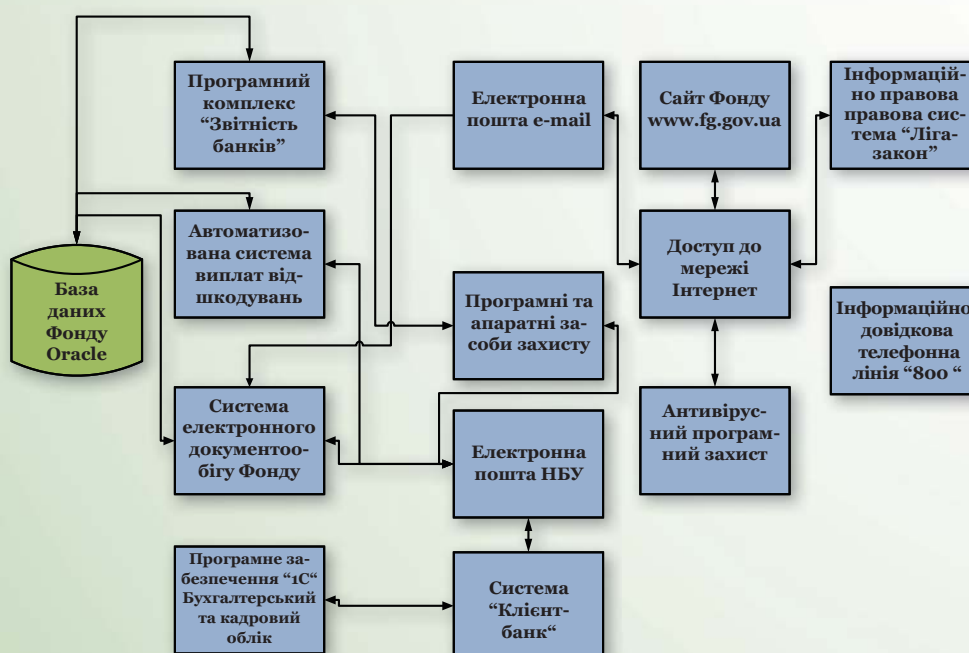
Програмний комплекс "Звітність банків"

Електронна пошта e-mail

Сайт Фонду www.fg.gov.ua

Інформаційно правова правова система "Ліга-закон"

Автоматизована система виплат відшкодувань

База даних Фонду Oracle

Доступ до мережі Інтернет

Програмні та апаратні засоби захисту

Інформаційно довідкова телефонна лінія "800 "

Система електронного документообігу Фонду

Електронна пошта НБУ

Антивірусний програмний захист

Програмне забезпечення "1С" Бухгалтерський та кадровий облік

Система "Клієнт-банк"